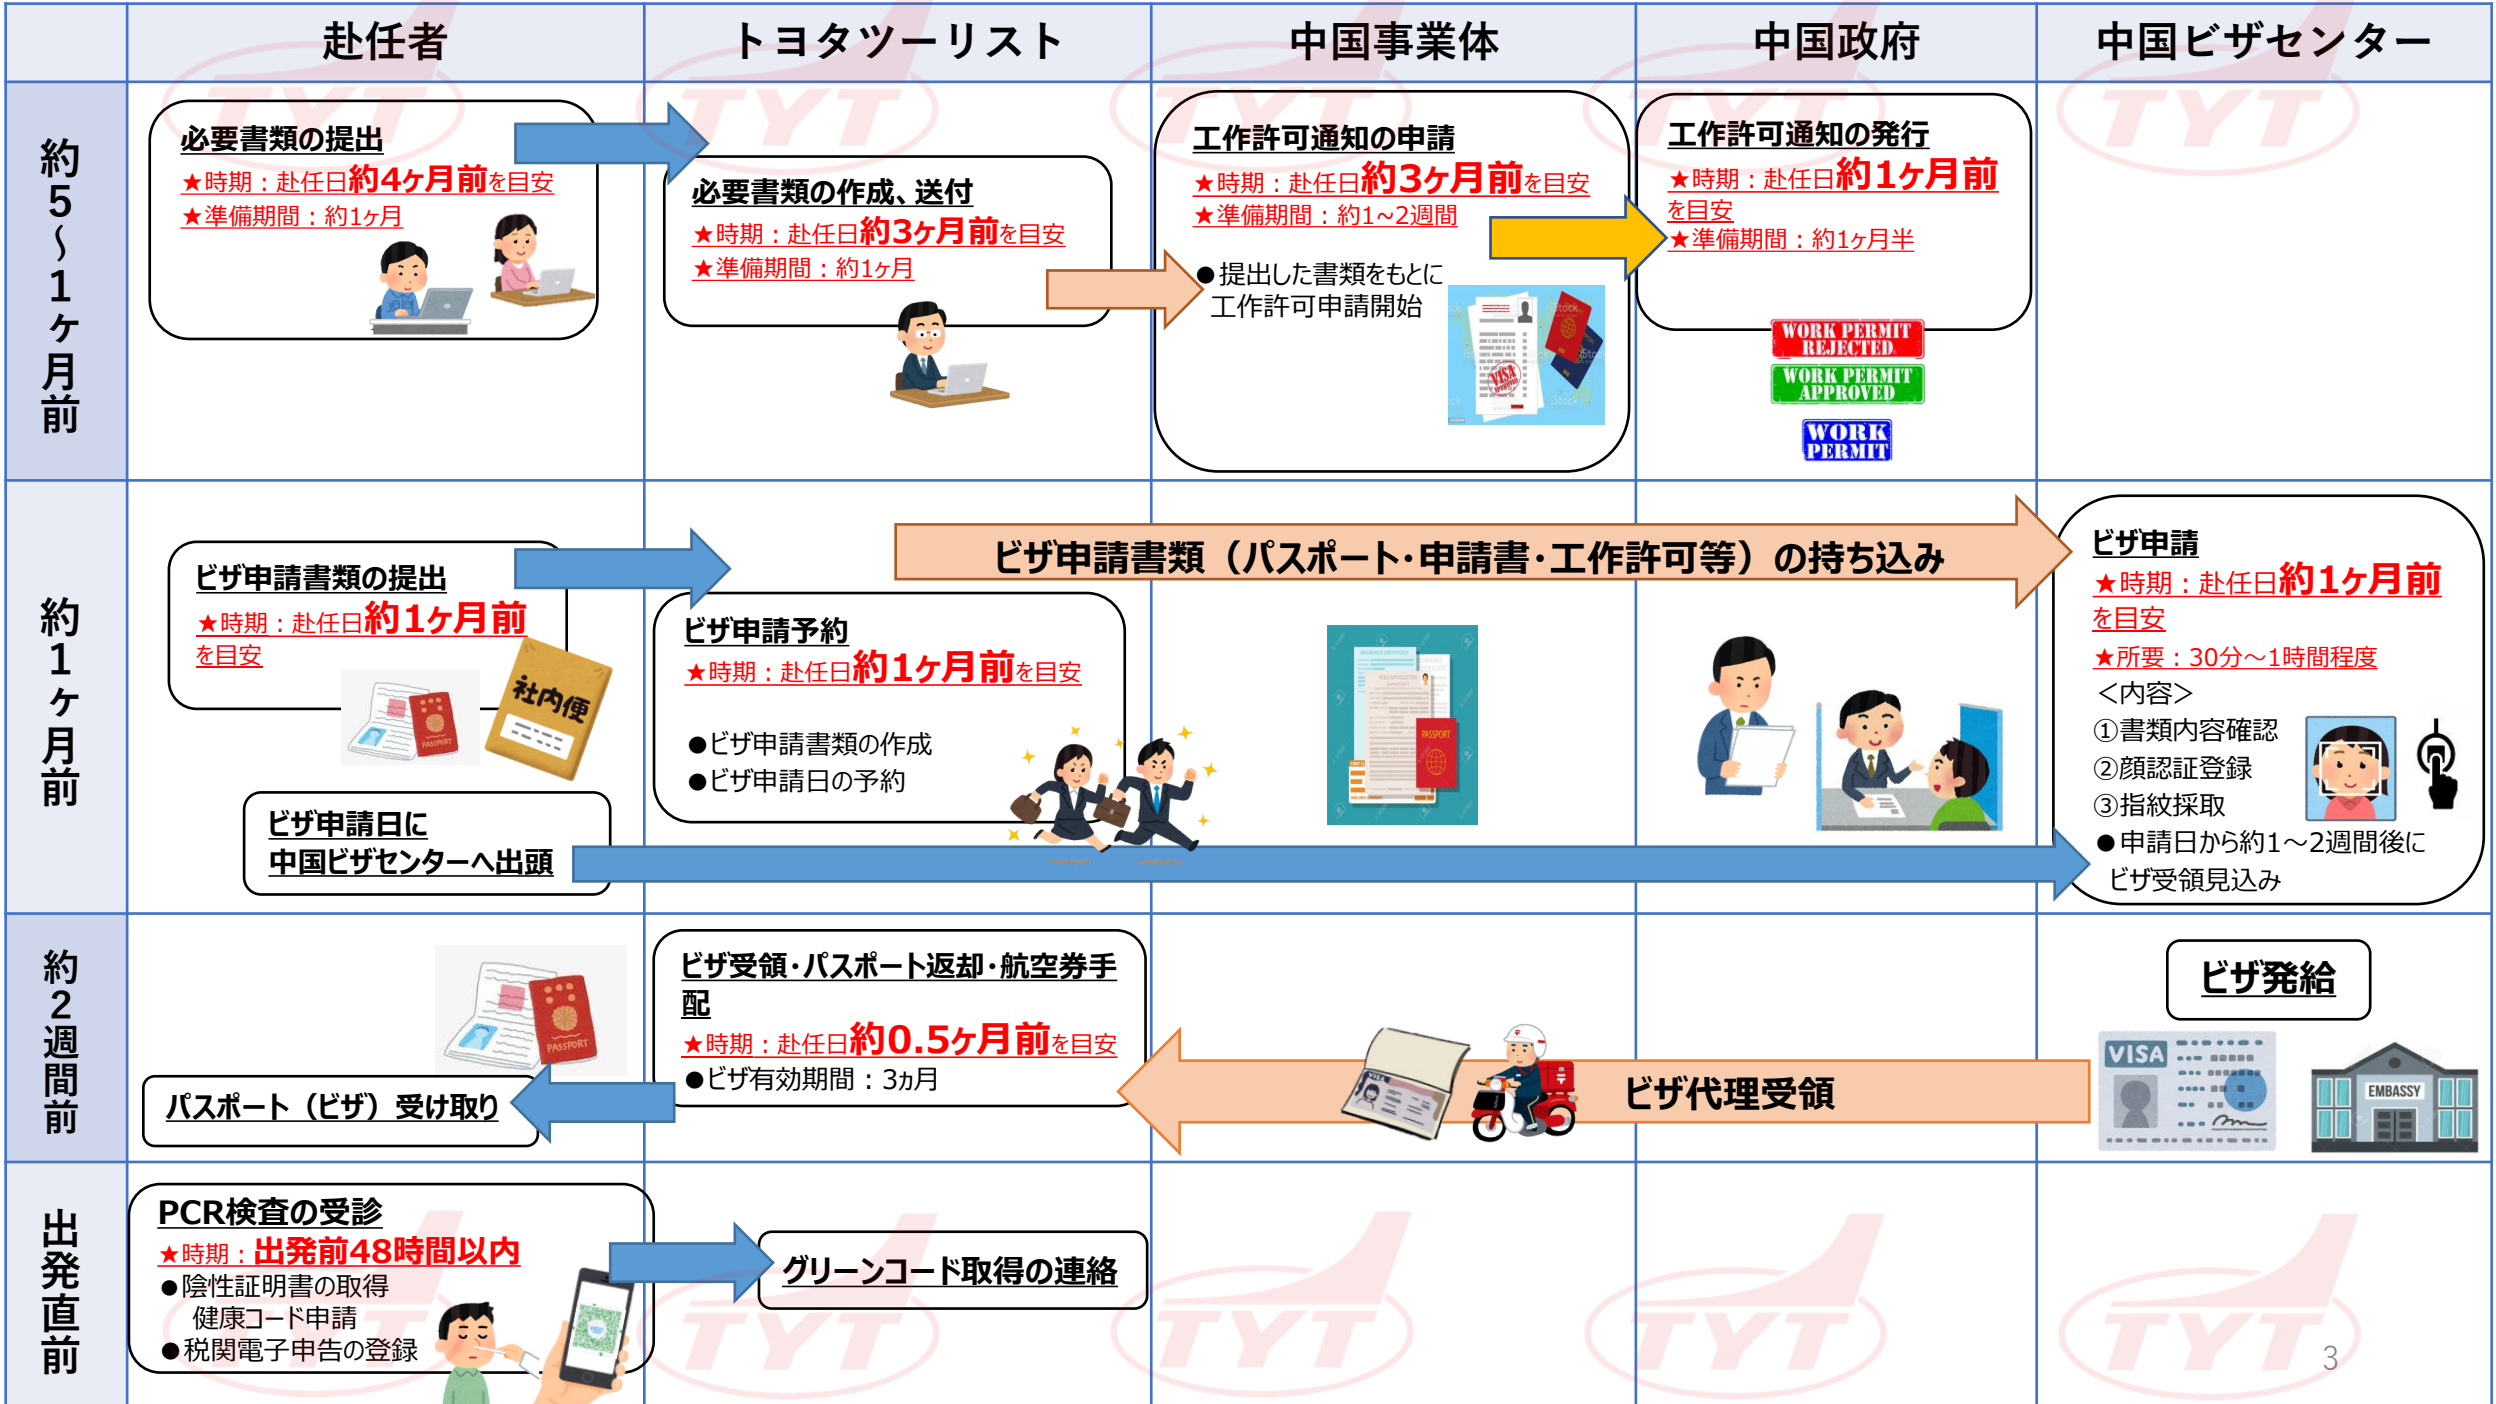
| | 赴任者 | トヨタツーリスト | 中国事業体 | 中国政府 | 中国ビザセンター |
|---|---|---|---|---|---|
| 約5～1ヶ月前 | 必要書類の提出 ★時期：赴任日約4ヶ月前を目安 ★準備期間：約1ヶ月 | 必要書類の作成、送付 ★時期：赴任日約3ヶ月前を目安 ★準備期間：約1ヶ月 | 工作許可通知の申請 ★時期：赴任日約3ヶ月前を目安 ★準備期間：約1～2週間 ●提出した書類をもとに工作許可申請開始 | 工作許可通知の発行 ★時期：赴任日約1ヶ月前を目安 ★準備期間：約1ヶ月半 WORK PERMIT REJECTED WORK PERMIT APPROVED WORK PERMIT | |
| 約1ヶ月前 | ビザ申請書類の提出 ★時期：赴任日約1ヶ月前を目安 社内便 ビザ申請日に中国ビザセンターへ出頭 | ビザ申請予約 ★時期：赴任日約1ヶ月前を目安 ●ビザ申請書類の作成 ●ビザ申請日の予約 | ビザ申請書類（パスポート･申請書･工作許可等）の持ち込み | | ビザ申請 ★時期：赴任日約1ヶ月前を目安 ★所要：30分～1時間程度 ＜内容＞ ①書類内容確認 ②顔認証登録 ③指紋採取 ●申請日から約1～2週間後にビザ受領見込み |
| 約2週間前 | パスポート（ビザ）受け取り | ビザ受領･パスポート返却･航空券手配 ★時期：赴任日約0.5ヶ月前を目安 ●ビザ有効期間：3ヵ月 | ビザ代理受領 | | ビザ発給 VISA EMBASSY |
| 出発直前 | PCR検査の受診 ★時期：出発前48時間以内 ●陰性証明書の取得 健康コード申請 ●税関電子申告の登録 | グリーンコード取得の連絡 | | | |

3